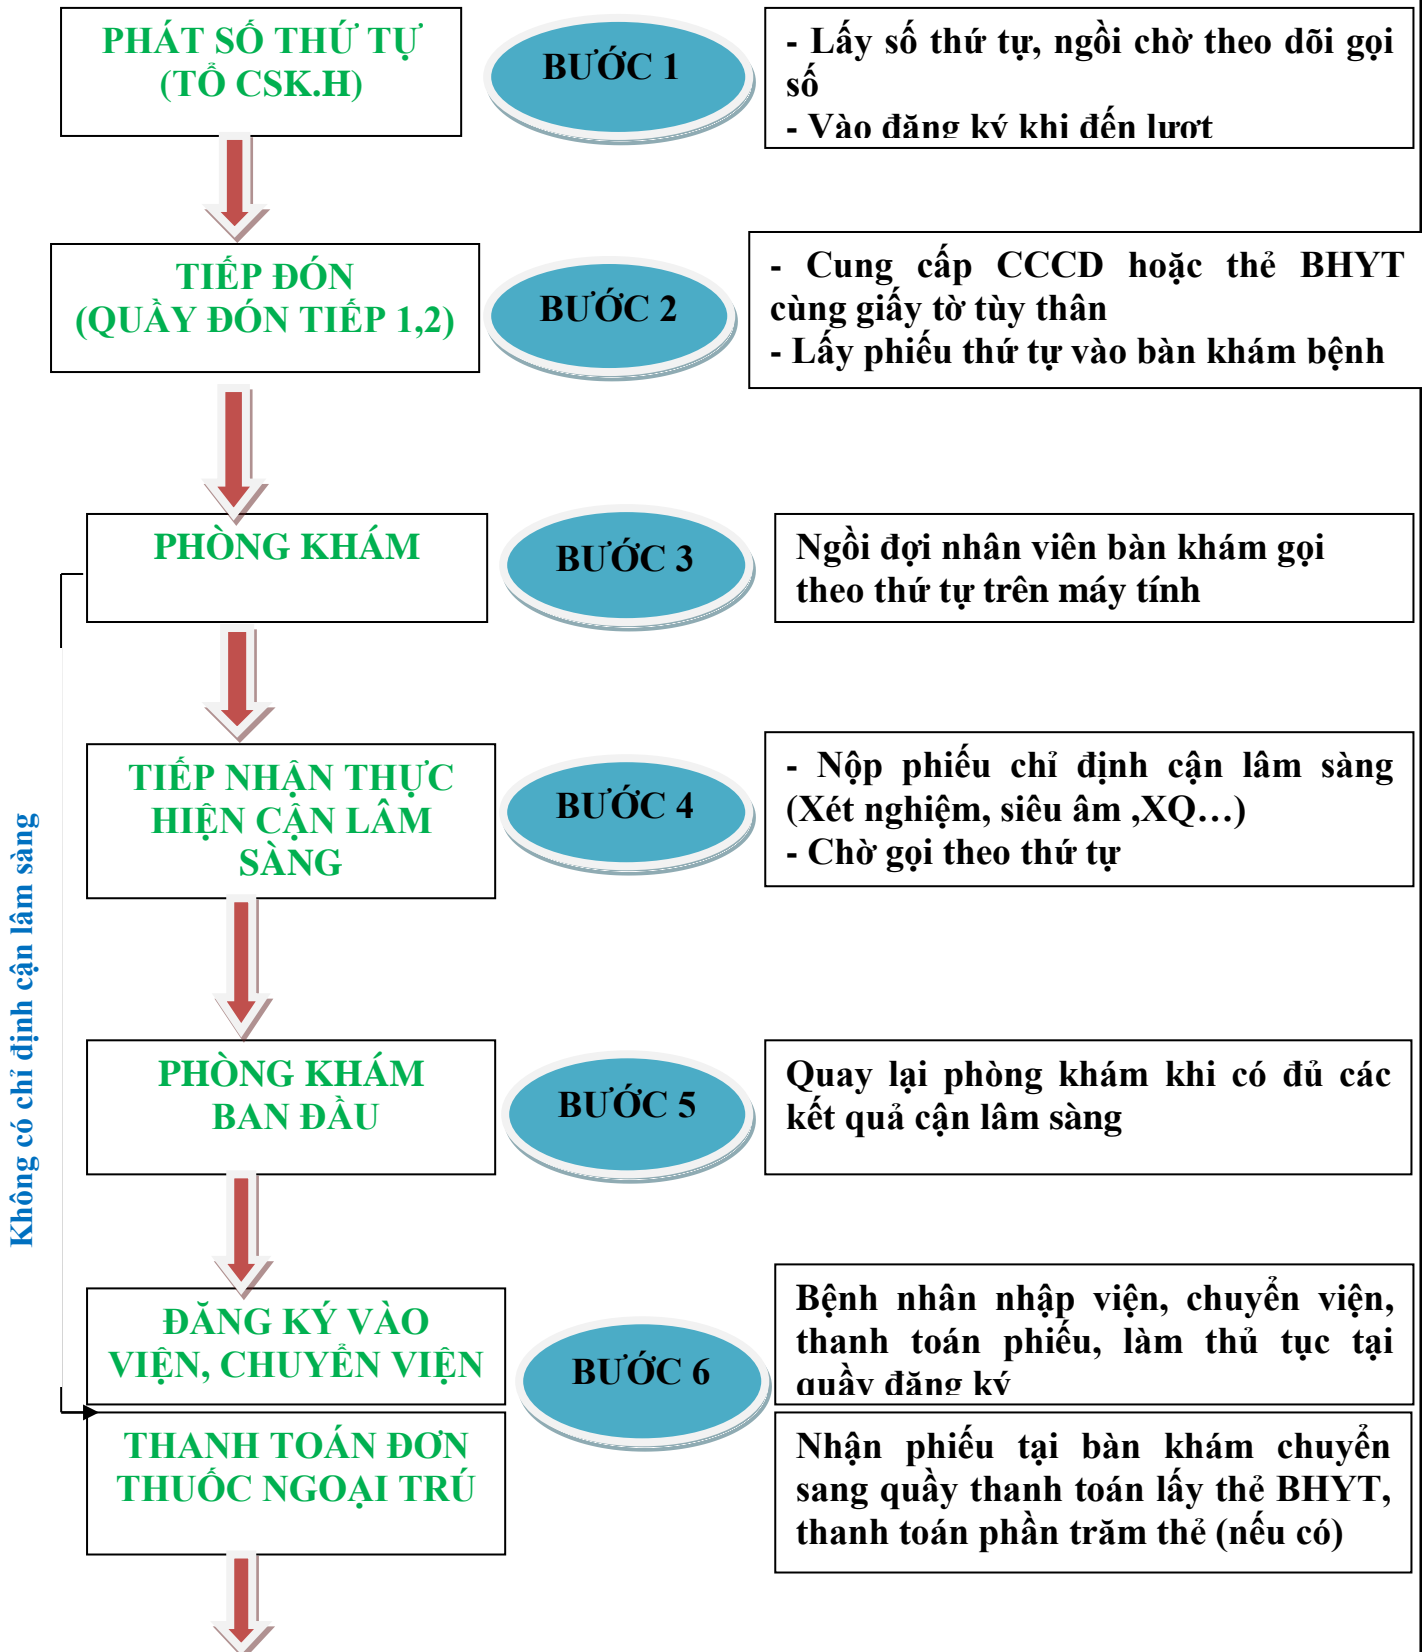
PHÁT SỐ THỨ TỰ
(TỔ CSK.H)

BƯỚC 1

- Lấy số thứ tự, ngồi chờ theo dõi gọi số
- Vào đăng ký khi đến lượt

TIẾP ĐÓN
(QUẦY ĐÓN TIẾP 1,2)

BƯỚC 2

- Cung cấp CCCD hoặc thẻ BHYT cùng giấy tờ tùy thân
- Lấy phiếu thứ tự vào bàn khám bệnh

PHÒNG KHÁM

BƯỚC 3

Ngồi đợi nhân viên bàn khám gọi theo thứ tự trên máy tính

TIẾP NHẬN THỰC HIỆN CẬN LÂM SÀNG

BƯỚC 4

- Nộp phiếu chỉ định cận lâm sàng (Xét nghiệm, siêu âm ,XQ…)
- Chờ gọi theo thứ tự

PHÒNG KHÁM BAN ĐẦU

BƯỚC 5

Quay lại phòng khám khi có đủ các kết quả cận lâm sàng

ĐĂNG KÝ VÀO VIỆN, CHUYỂN VIỆN

BƯỚC 6

Bệnh nhân nhập viện, chuyển viện, thanh toán phiếu, làm thủ tục tại quầy đăng ký

THANH TOÁN ĐƠN THUỐC NGOẠI TRÚ

Nhận phiếu tại bàn khám chuyển sang quầy thanh toán lấy thẻ BHYT, thanh toán phần trăm thẻ (nếu có)

Không có chỉ định cận lâm sàng